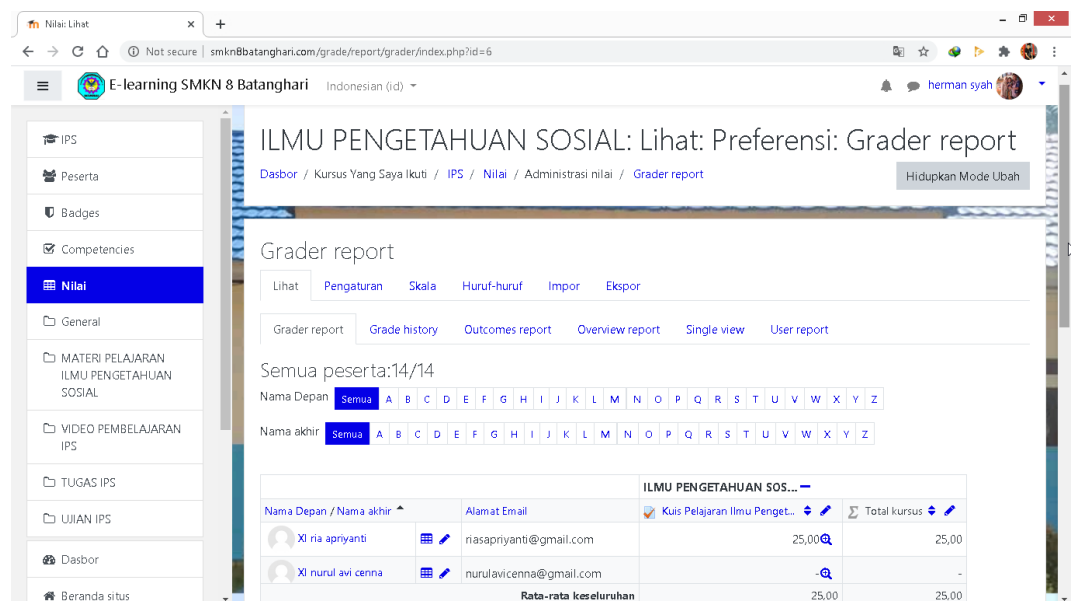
Nilai: Lihat
×
+
Not secure | smkn8batanghari.com/grade/report/grader/index.php?id=6
E-learning SMKN 8 Batanghari
Indonesian (id)
herman syah

IPS
Peserta
Badges
Competencies
Nilai
General
MATERI PELAJARAN ILMU PENGETAHUAN SOSIAL
VIDEO PEMBELAJARAN IPS
TUGAS IPS
UJIAN IPS
Dasbor
Beranda situs

ILMU PENGETAHUAN SOSIAL: Lihat: Preferensi: Grader report
Dasbor / Kursus Yang Saya Ikuti / IPS / Nilai / Administrasi nilai / Grader report
Hidupkan Mode Ubah

Grader report
Lihat Pengaturan Skala Huruf-huruf Impor Ekspor
Grader report Grade history Outcomes report Overview report Single view User report

Semua peserta:14/14
Nama Depan Semua A B C D E F G H I J K L M N O P Q R S T U V W X Y Z
Nama akhir Semua A B C D E F G H I J K L M N O P Q R S T U V W X Y Z

| | | ILMU PENGETAHUAN SOS... | |
|---|---|---|---|
| Nama Depan / Nama akhir | Alamat Email | Kuis Pelajaran Ilmu Penget... | Total kursus |
| XI ria apriyanti | riasapriyanti@gmail.com | 25,00 | 25,00 |
| XI nurul avi cenna | nurulavicenna@gmail.com | - | - |
| | Rata-rata keseluruhan | 25,00 | 25,00 |